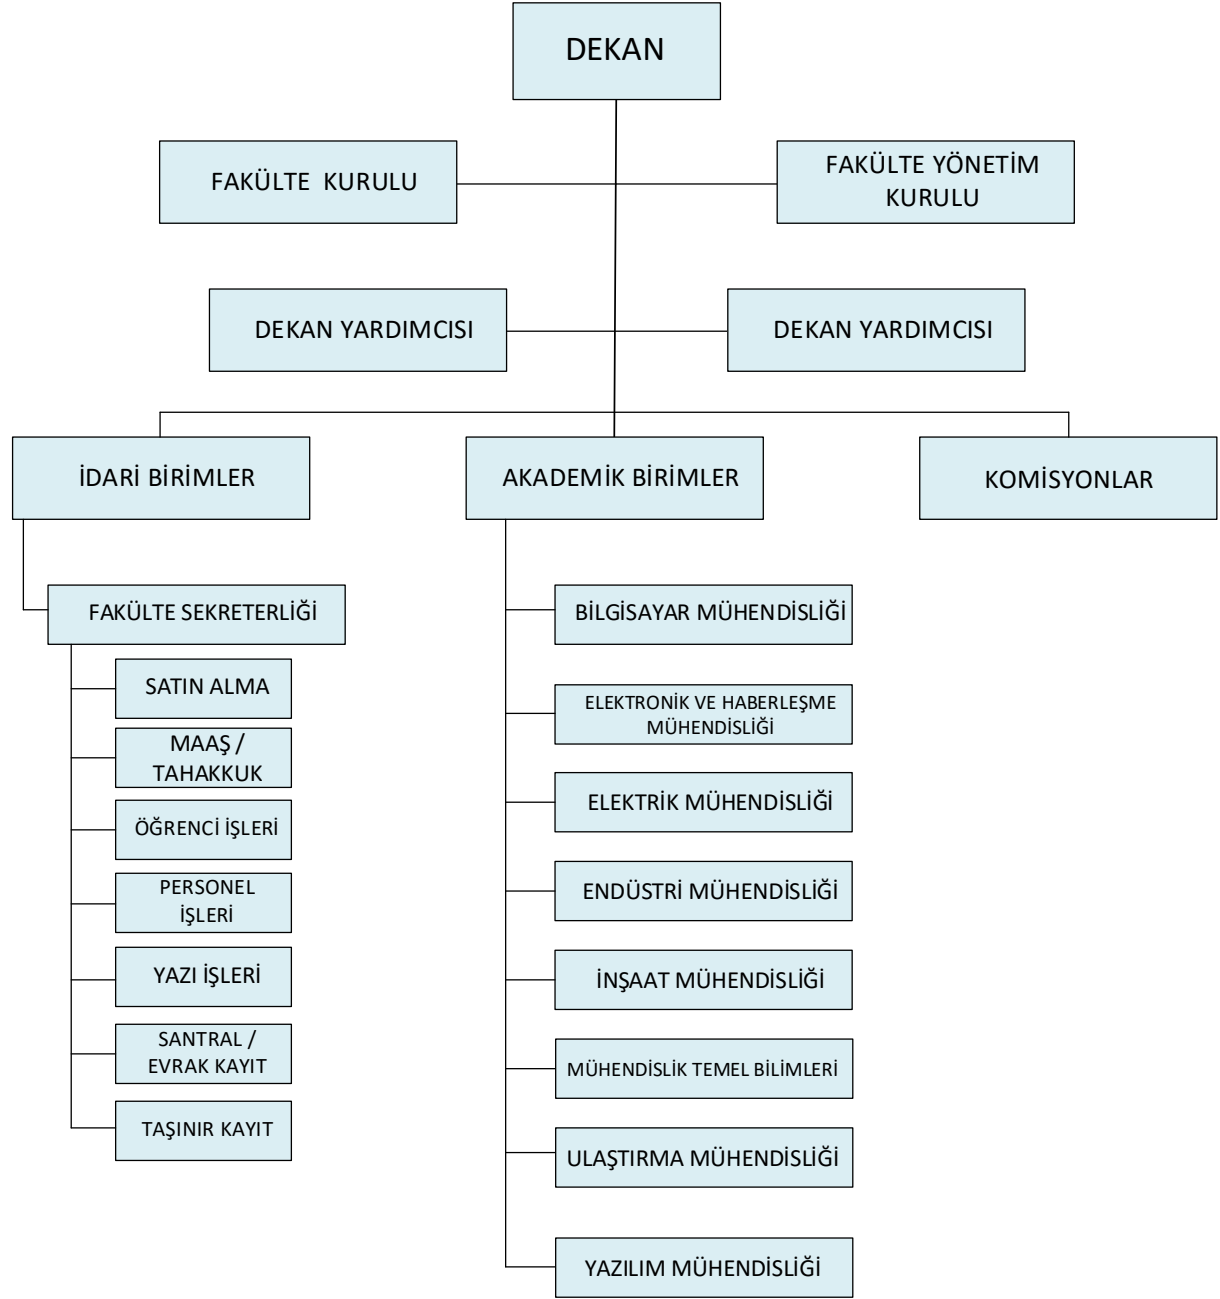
DEKAN

FAKÜLTE KURULU

FAKÜLTE YÖNETİM KURULU

DEKAN YARDIMCISI

DEKAN YARDIMCISI

İDARİ BİRİMLER

AKADEMİK BİRİMLER

KOMİSYONLAR

FAKÜLTE SEKRETERLİĞİ

SATIN ALMA

MAAŞ / TAHAKKUK

ÖĞRENCİ İŞLERİ

PERSONEL İŞLERİ

YAZI İŞLERİ

SANTRAL / EVRAK KAYIT

TAŞINIR KAYIT

BİLGİSAYAR MÜHENDİSLİĞİ

ELEKTRONİK VE HABERLEŞME MÜHENDİSLİĞİ

ELEKTRİK MÜHENDİSLİĞİ

ENDÜSTRİ MÜHENDİSLİĞİ

İNŞAAT MÜHENDİSLİĞİ

MÜHENDİSLİK TEMEL BİLİMLERİ

ULAŞTIRMA MÜHENDİSLİĞİ

YAZILIM MÜHENDİSLİĞİ